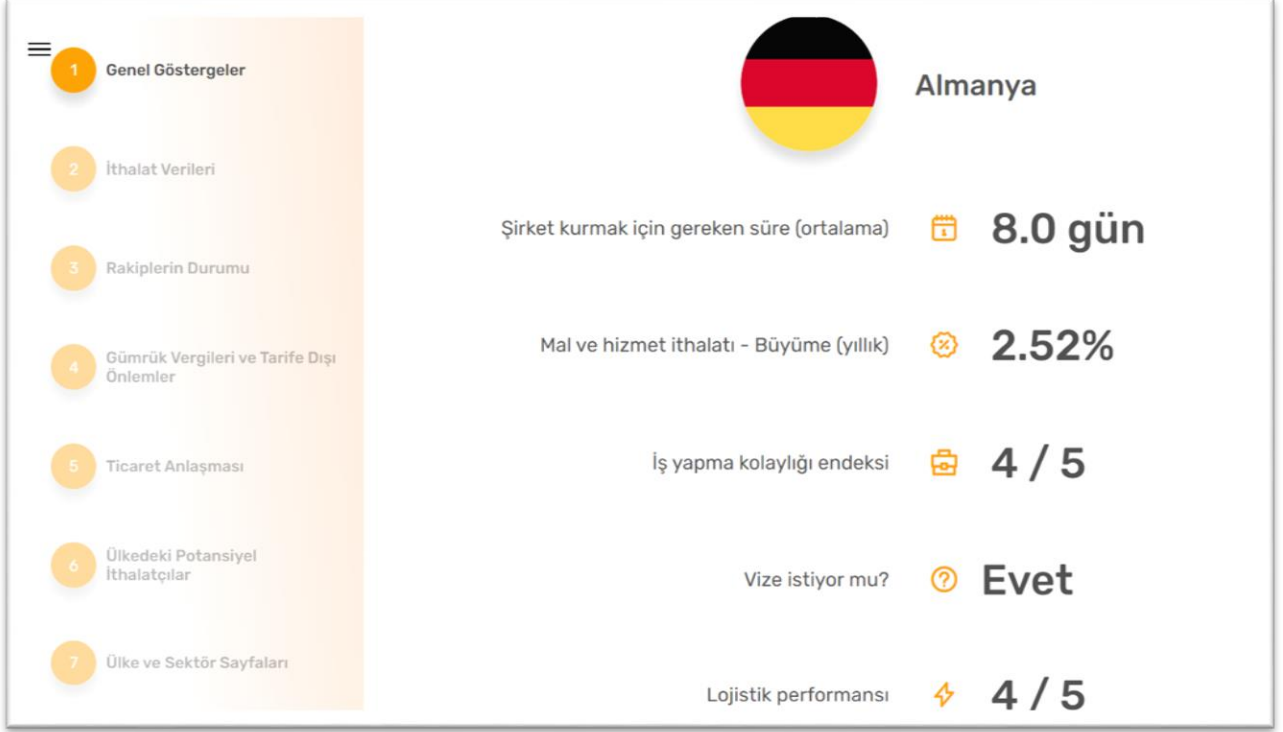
1 Genel Göstergeler

2 İthalat Verileri

3 Rakiplerin Durumu

4 Gümrük Vergileri ve Tarife Dışı Önlemler

5 Ticaret Anlaşması

6 Ülkedeki Potansiyel İthalatçılar

7 Ülke ve Sektör Sayfaları

Almanya

Şirket kurmak için gereken süre (ortalama) 8.0 gün

Mal ve hizmet ithalatı - Büyüme (yıllık) 2.52%

İş yapma kolaylığı endeksi 4 / 5

Vize istiyor mu? Evet

Lojistik performansı 4 / 5